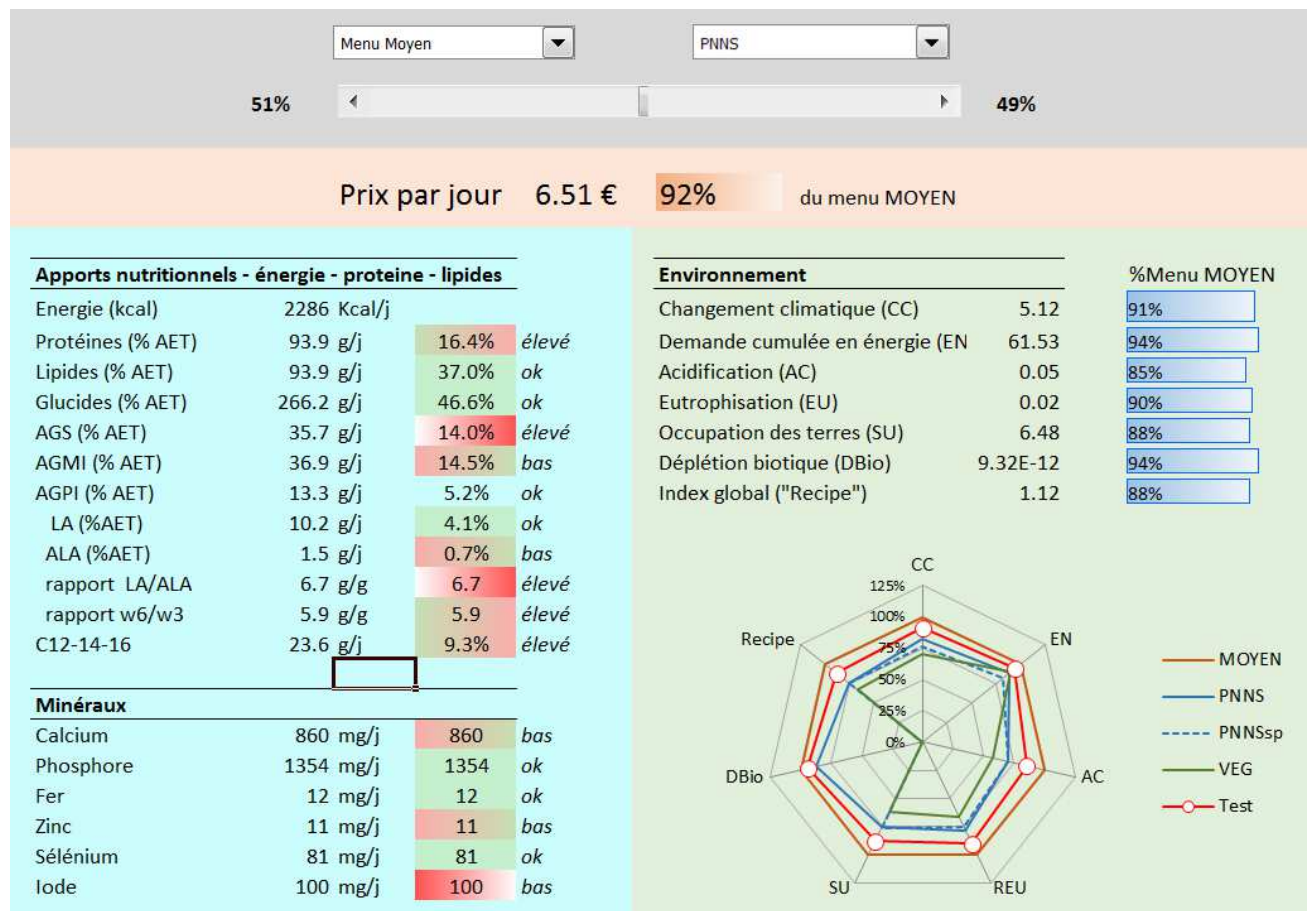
Menu Moyen

PNNS

51%

49%

Prix par jour 6.51 € 92% du menu MOYEN

| Apports nutritionnels - énergie - proteine - lipides | | | |
|---|---|---|---|
| Energie (kcal) | 2286 Kcal/j | | |
| Protéines (% AET) | 93.9 g/j | 16.4% | élevé |
| Lipides (% AET) | 93.9 g/j | 37.0% | ok |
| Glucides (% AET) | 266.2 g/j | 46.6% | ok |
| AGS (% AET) | 35.7 g/j | 14.0% | élevé |
| AGMI (% AET) | 36.9 g/j | 14.5% | bas |
| AGPI (% AET) | 13.3 g/j | 5.2% | ok |
| LA (%AET) | 10.2 g/j | 4.1% | ok |
| ALA (%AET) | 1.5 g/j | 0.7% | bas |
| rapport LA/ALA | 6.7 g/g | 6.7 | élevé |
| rapport w6/w3 | 5.9 g/g | 5.9 | élevé |
| C12-14-16 | 23.6 g/j | 9.3% | élevé |

| Minéraux | | | |
|---|---|---|---|
| Calcium | 860 mg/j | 860 | bas |
| Phosphore | 1354 mg/j | 1354 | ok |
| Fer | 12 mg/j | 12 | ok |
| Zinc | 11 mg/j | 11 | bas |
| Sélénium | 81 mg/j | 81 | ok |
| Iode | 100 mg/j | 100 | bas |

| Environnement | | %Menu MOYEN |
|---|---|---|
| Changement climatique (CC) | 5.12 | 91% |
| Demande cumulée en énergie (EN | 61.53 | 94% |
| Acidification (AC) | 0.05 | 85% |
| Eutrophisation (EU) | 0.02 | 90% |
| Occupation des terres (SU) | 6.48 | 88% |
| Déplétion biotique (DBio) | 9.32E-12 | 94% |
| Index global ("Recipe") | 1.12 | 88% |

CC
125%
100%
75%
50%
25%
0%
EN
AC
REU
SU
DBio
Recipe

MOYEN
PNNS
PNNSsp
VEG
Test